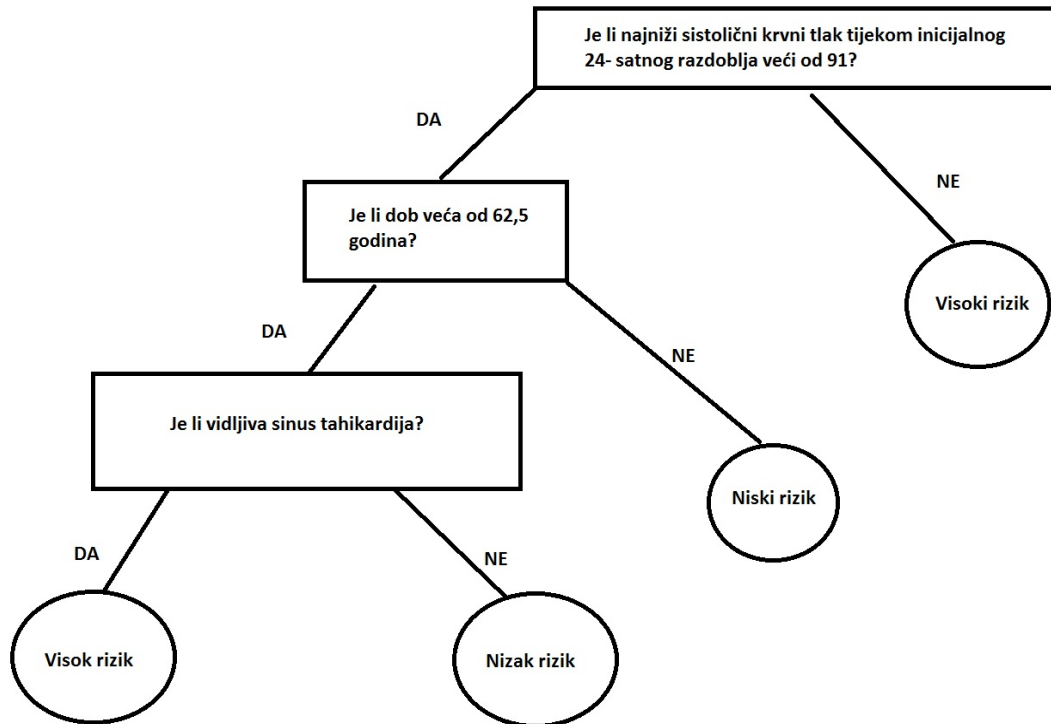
Je li najniži sistolični krvni tlak tijekom inicijalnog 24- satnog razdoblja veći od 91?

DA

NE

Je li dob veća od 62,5 godina?

Visoki rizik

DA

NE

Je li vidljiva sinus tahikardija?

Niski rizik

DA

NE

Visok rizik

Nizak rizik